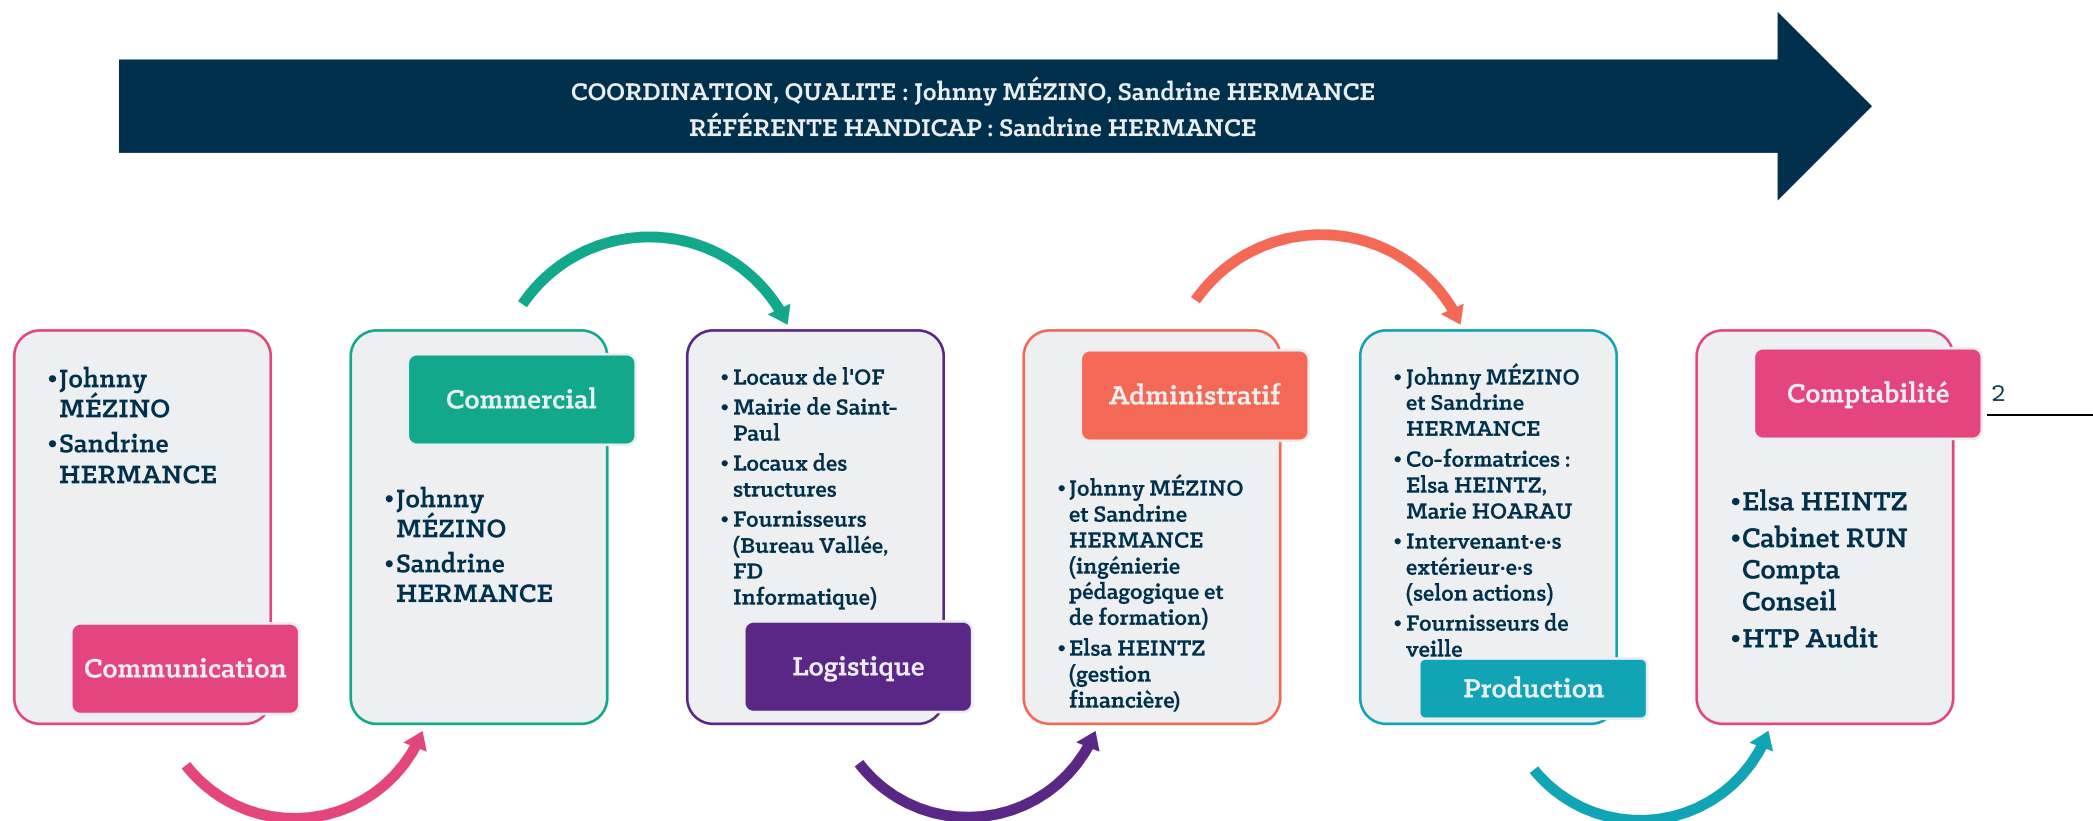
COORDINATION, QUALITE : Johnny MÉZINO, Sandrine HERMANCE
RÉFÉRENTE HANDICAP : Sandrine HERMANCE

• Johnny MÉZINO
• Sandrine HERMANCE

Communication

Commercial

• Johnny MÉZINO
• Sandrine HERMANCE

• Locaux de l'OF
• Mairie de Saint-Paul
• Locaux des structures
• Fournisseurs (Bureau Vallée, FD Informatique)

Logistique

Administratif

• Johnny MÉZINO et Sandrine HERMANCE (ingénierie pédagogique et de formation)
• Elsa HEINTZ (gestion financière)

• Johnny MÉZINO et Sandrine HERMANCE
• Co-formatrices : Elsa HEINTZ, Marie HOARAU
• Intervenant·e·s extérieur·e·s (selon actions)
• Fournisseurs de veille

Production

Comptabilité

2

• Elsa HEINTZ
• Cabinet RUN Compta Conseil
• HTP Audit